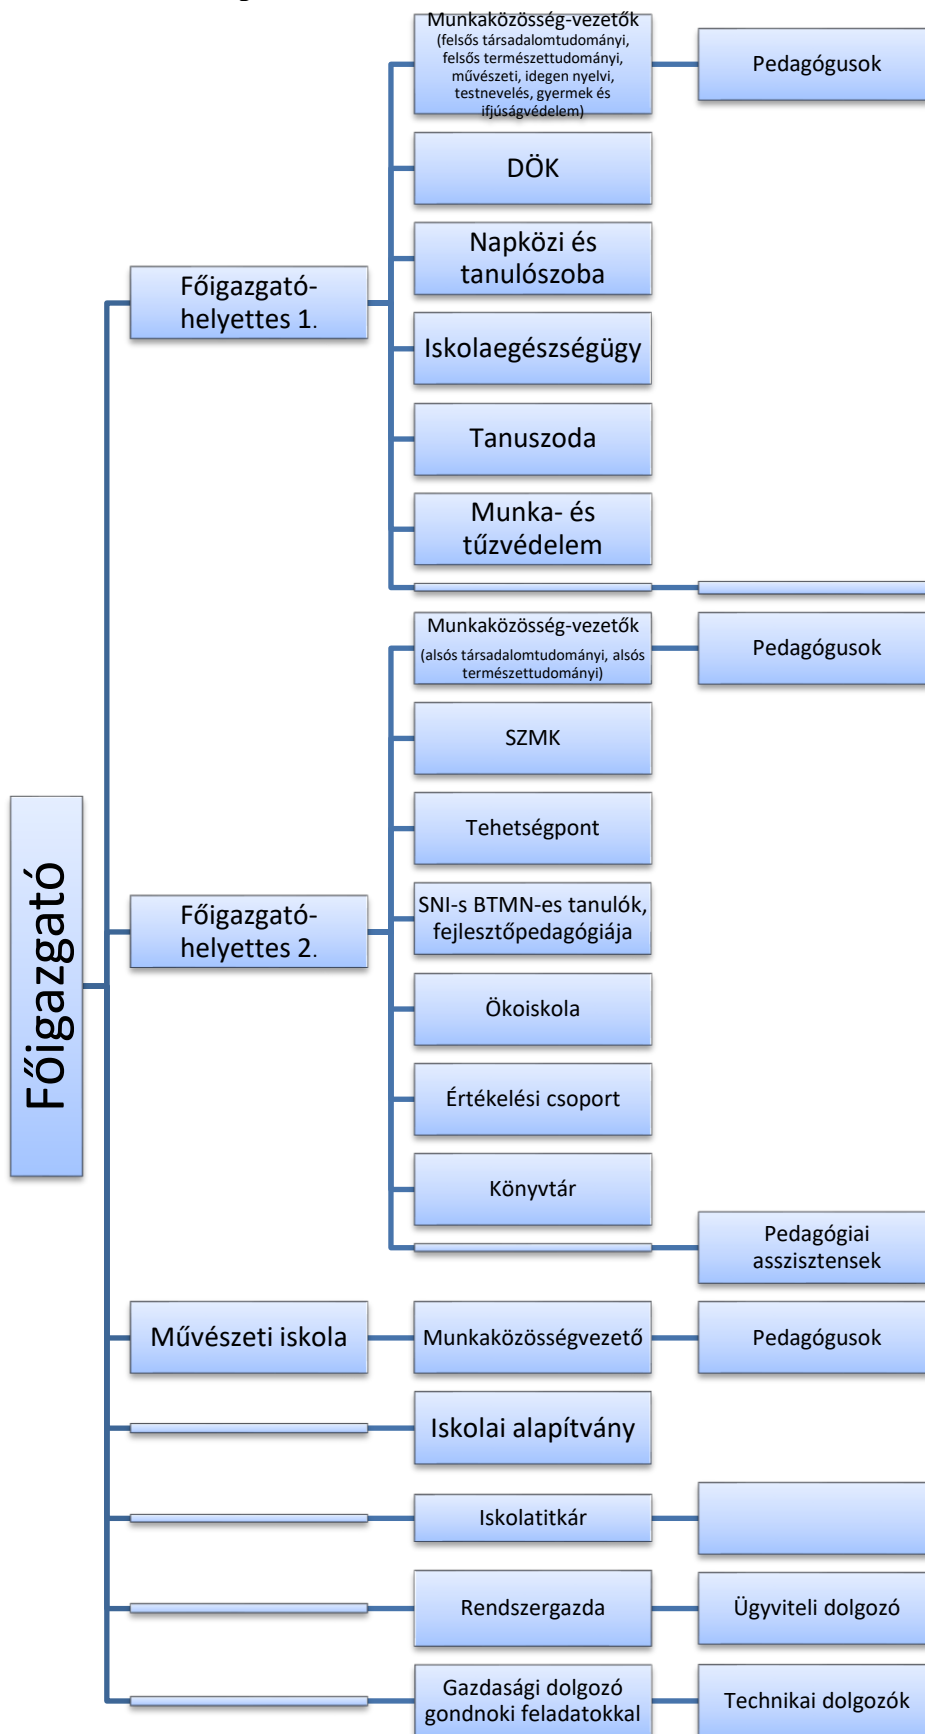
Főigazgató

Főigazgató-helyettes 1.

Munkaközösség-vezetők (felsős társadalomtudományi, felsős természettudományi, művészeti, idegen nyelvi, testnevelés, gyermek és ifjúságvédelem)

Pedagógusok

DÖK

Napközi és tanulószoba

Iskolaegészségügy

Tanuszoda

Munka- és tűzvédelem

Főigazgató-helyettes 2.

Munkaközösség-vezetők (alsós társadalomtudományi, alsós természettudományi)

Pedagógusok

SZMK

Tehetségpont

SNI-s BTMN-es tanulók, fejlesztőpedagógiája

Ökoiskola

Értékelési csoport

Könyvtár

Pedagógiai asszisztensek

Művészeti iskola

Munkaközösségvezető

Pedagógusok

Iskolai alapítvány

Iskolatitkár

Rendszergazda

Ügyviteli dolgozó

Gazdasági dolgozó gondnoki feladatokkal

Technikai dolgozók